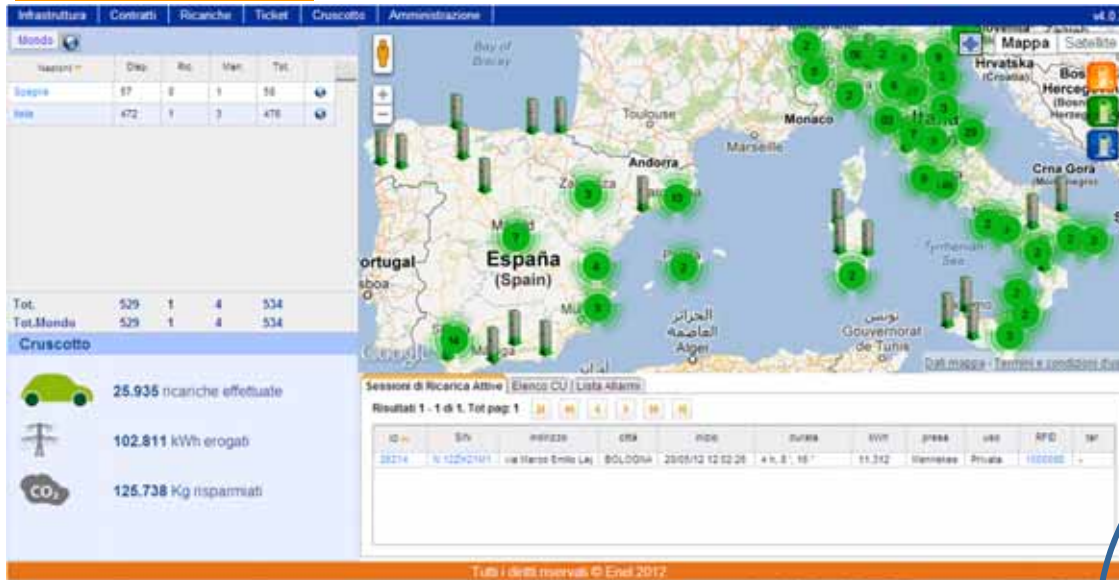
Infrastruttura | Contratti | Ricariche | Ticket | Cruscotto | Amministrazione v4.0

Mondo

| Nazioni | Disp. | Ric. | Man. | Tot. |
|---|---|---|---|---|
| Spagna | 57 | 0 | 1 | 58 |
| Italia | 472 | 1 | 3 | 476 |

Tot. 529 1 4 534
Tot.Mondo 529 1 4 534

Cruscotto

25.935 ricariche effettuate

102.811 kWh erogati

$CO_2$ 125.738 Kg risparmiati

Mappa Satellite

Bay of Biscay
Toulouse
Andorra
Marseille
Monaco
Hrvatska (Croatia)
Bos Herceg
Crna Gora
España (Spain)
Portugal
Lisboa
Tyrrhenian Sea
الجزائر العاصمة Alger
تونس Gouvernorat de Tunis
Google
Dati mappa - Termini e condizioni d'uso

Sessioni di Ricarica Attive | Elenco CU | Lista Allarmi

Risultati 1 - 1 di 1. Tot pag: 1

| ID | S/N | indirizzo | città | inizio | durata | kWh | presa | uso | RFID | tar |
|---|---|---|---|---|---|---|---|---|---|---|
| 28214 | N 12ZK21M1 | via Marco Emilio Lep | BOLOGNA | 20/05/12 12:02:26 | 4 h, 8', 16'' | 11.312 | Mennekes | Privata | 1000080 | - |

Tutti i diritti riservati © Enel 2012